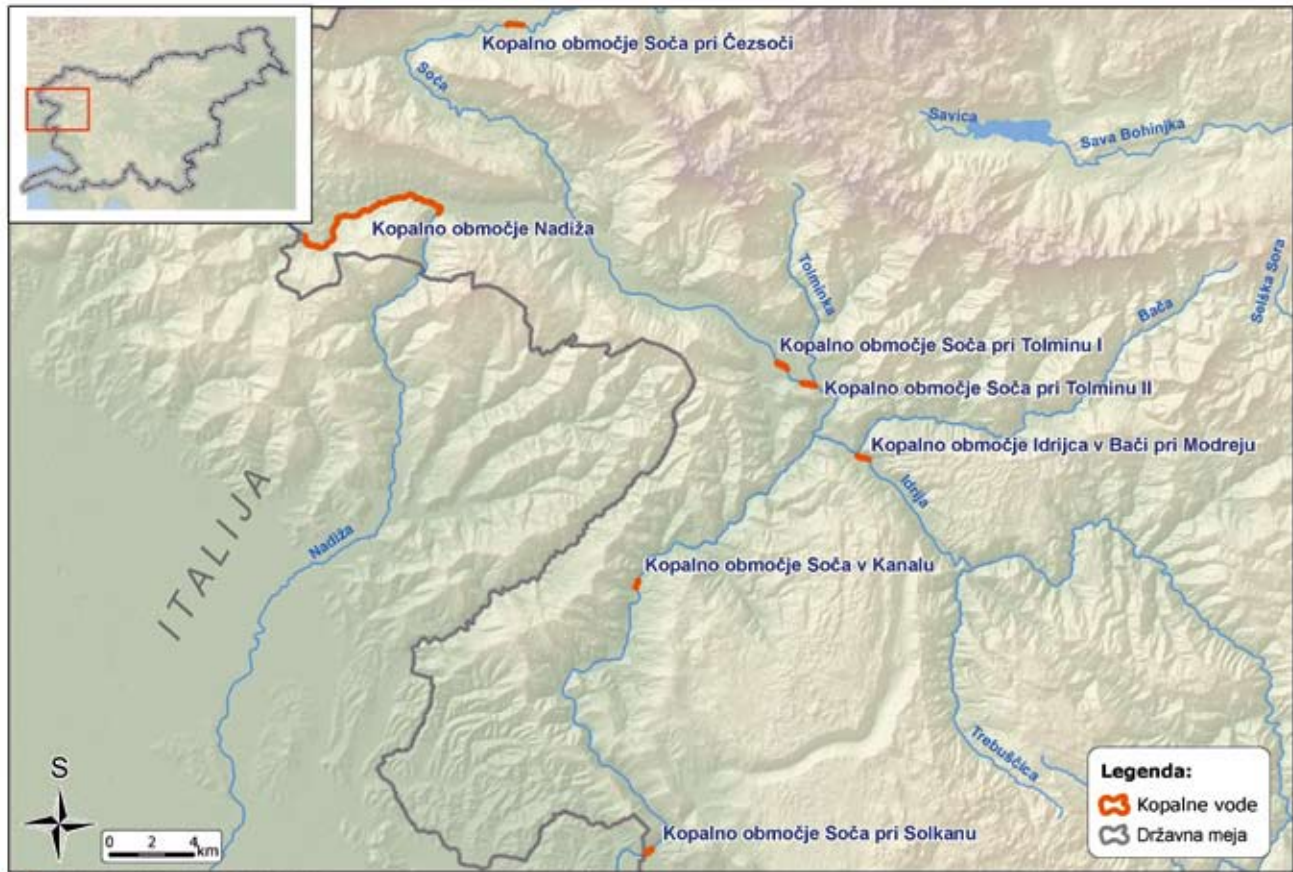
Kopalno območje Soča pri Čezsoči

Soča

Savica

Sava Bohinjka

Kopalno območje Nadiža

Tolminka

Bača

Selška Sora

Kopalno območje Soča pri Tolminu I

Kopalno območje Soča pri Tolminu II

Kopalno območje Idrijca v Bači pri Modreju

Idrija

ITALIJA

Nadiža

Kopalno območje Soča v Kanalu

Trebuščica

S

0 2 4 km

Kopalno območje Soča pri Solkanu

Legenda:
Kopalne vode
Državna meja